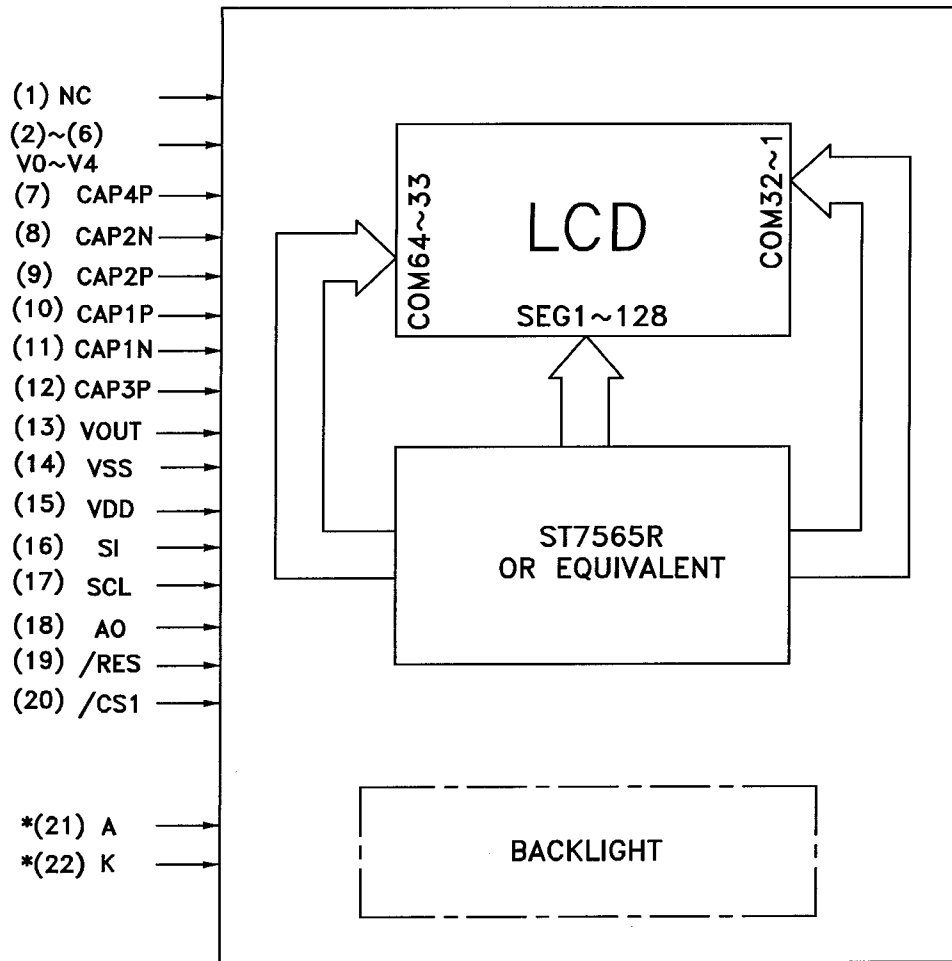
(1) NC
(2)~(6) V0~V4
(7) CAP4P
(8) CAP2N
(9) CAP2P
(10) CAP1P
(11) CAP1N
(12) CAP3P
(13) VOUT
(14) VSS
(15) VDD
(16) SI
(17) SCL
(18) AO
(19) /RES
(20) /CS1

*(21) A
*(22) K

LCD
COM64~33
COM32~1
SEG1~128

ST7565R
OR EQUIVALENT

BACKLIGHT